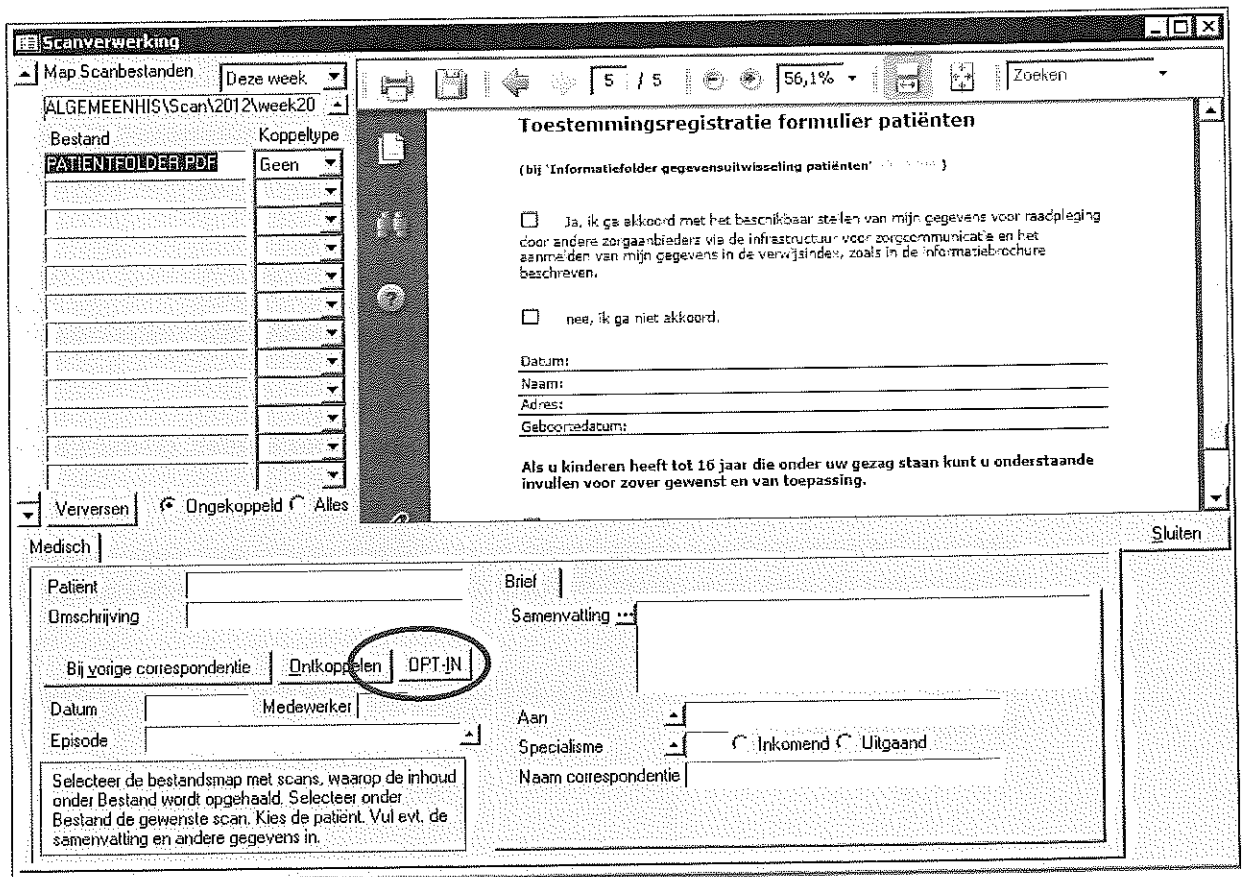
Scanverwerking

Map Scanbestanden Deze week
ALGEMEENHIS\Scan\2012\week20

| Bestand | Koppeltype |
|---|---|
| PATIENTFOLDER.PDF | Geen |

Verversen  Ongekoppeld  Alles

5 / 5  56,1%  Zoeken

Toestemmingsregistratie formulier patiënten

(bij 'Informatiefolder gegevensuitwisseling patiënten' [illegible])

Ja, ik ga akkoord met het beschikbaar stellen van mijn gegevens voor raadpleging door andere zorgaanbieders via de infrastructuur voor zorgcommunicatie en het aanmelden van mijn gegevens in de verwijsindex, zoals in de informatiebrochure beschreven.

nee, ik ga niet akkoord.

Datum:
Naam:
Adres:
Geboortedatum:

Als u kinderen heeft tot 16 jaar die onder uw gezag staan kunt u onderstaande invullen voor zover gewenst en van toepassing.

Sluiten

Medisch

Patiënt
Omschrijving
Bij vorige correspondentie  Ontkoppelen  OPT-IN
Datum  Medewerker
Episode

Selecteer de bestandsmap met scans, waarop de inhoud onder Bestand wordt opgehaald. Selecteer onder Bestand de gewenste scan. Kies de patiënt. Vul evt. de samenvatting en andere gegevens in.

Brief
Samenvatting
Aan
Specialisme  Inkomend  Uitgaand
Naam correspondentie